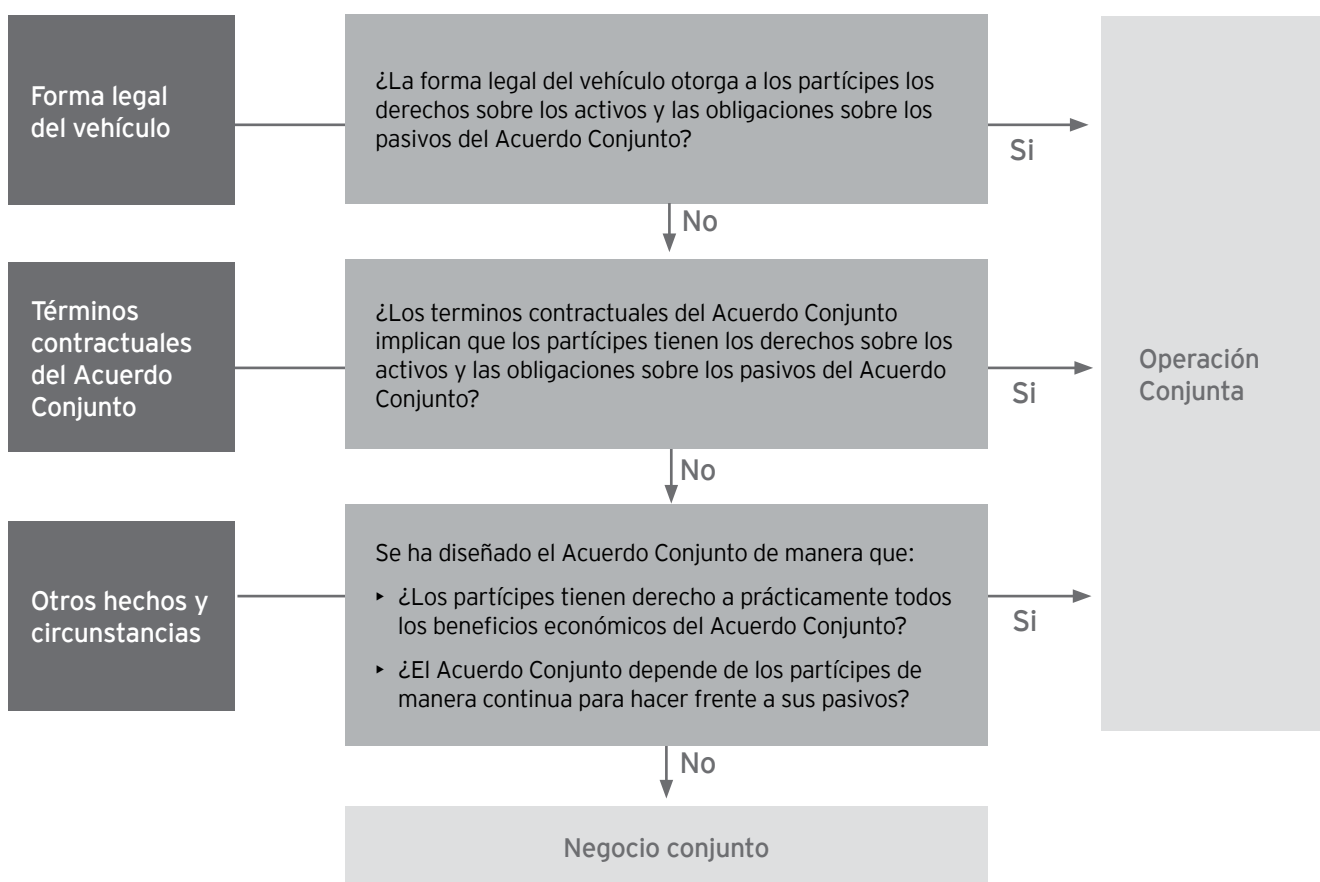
Forma legal del vehículo

¿La forma legal del vehículo otorga a los partícipes los derechos sobre los activos y las obligaciones sobre los pasivos del Acuerdo Conjunto?

Si

No

Términos contractuales del Acuerdo Conjunto

¿Los terminos contractuales del Acuerdo Conjunto implican que los partícipes tienen los derechos sobre los activos y las obligaciones sobre los pasivos del Acuerdo Conjunto?

Si

Operación Conjunta

No

Otros hechos y circunstancias

Se ha diseñado el Acuerdo Conjunto de manera que:

‣ ¿Los partícipes tienen derecho a prácticamente todos los beneficios económicos del Acuerdo Conjunto?

‣ ¿El Acuerdo Conjunto depende de los partícipes de manera continua para hacer frente a sus pasivos?

Si

No

Negocio conjunto